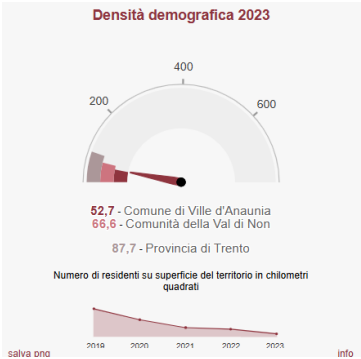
Densità demografica 2023

400
200
600

52,7 - Comune di Ville d'Anaunia
66,6 - Comunità della Val di Non
87,7 - Provincia di Trento

Numero di residenti su superficie del territorio in chilometri quadrati

2019
2020
2021
2022
2023

salva png
info